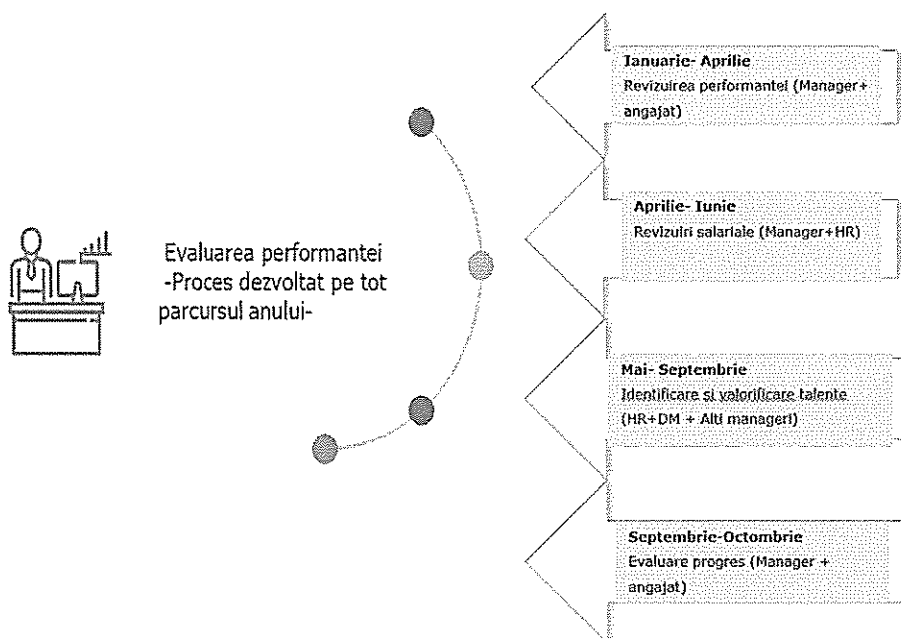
Evaluarea performantei
-Proces dezvoltat pe tot parcursul anului-

Ianuarie- Aprilie
Revizuirea performantei (Manager+ angajat)

Aprilie- Iunie
Revizuiri salariale (Manager+HR)

Mai- Septembrie
Identificare si valorificare talente (HR+DM + Alti manageri)

Septembrie-Octombrie
Evaluare progres (Manager + angajat)